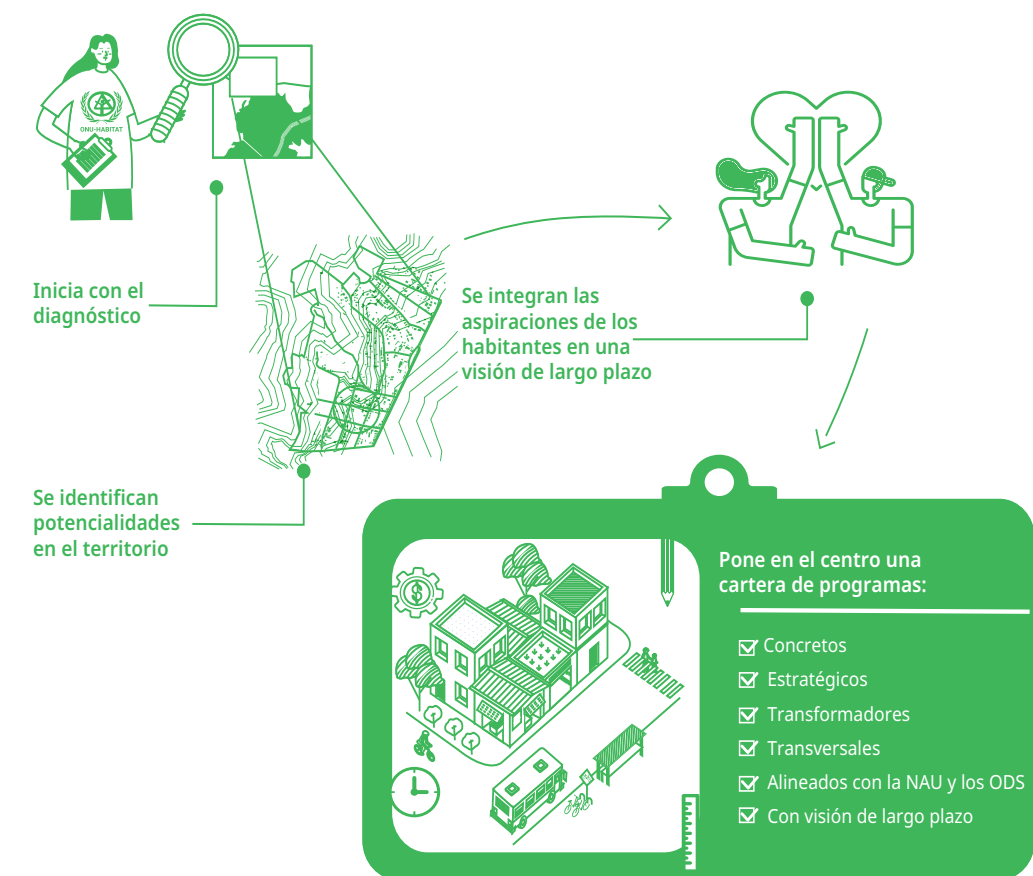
ONU-HABITAT

Inicia con el diagnóstico

Se integran las aspiraciones de los habitantes en una visión de largo plazo

Se identifican potencialidades en el territorio

Pone en el centro una cartera de programas:

☑ Concretos
☑ Estratégicos
☑ Transformadores
☑ Transversales
☑ Alineados con la NAU y los ODS
☑ Con visión de largo plazo